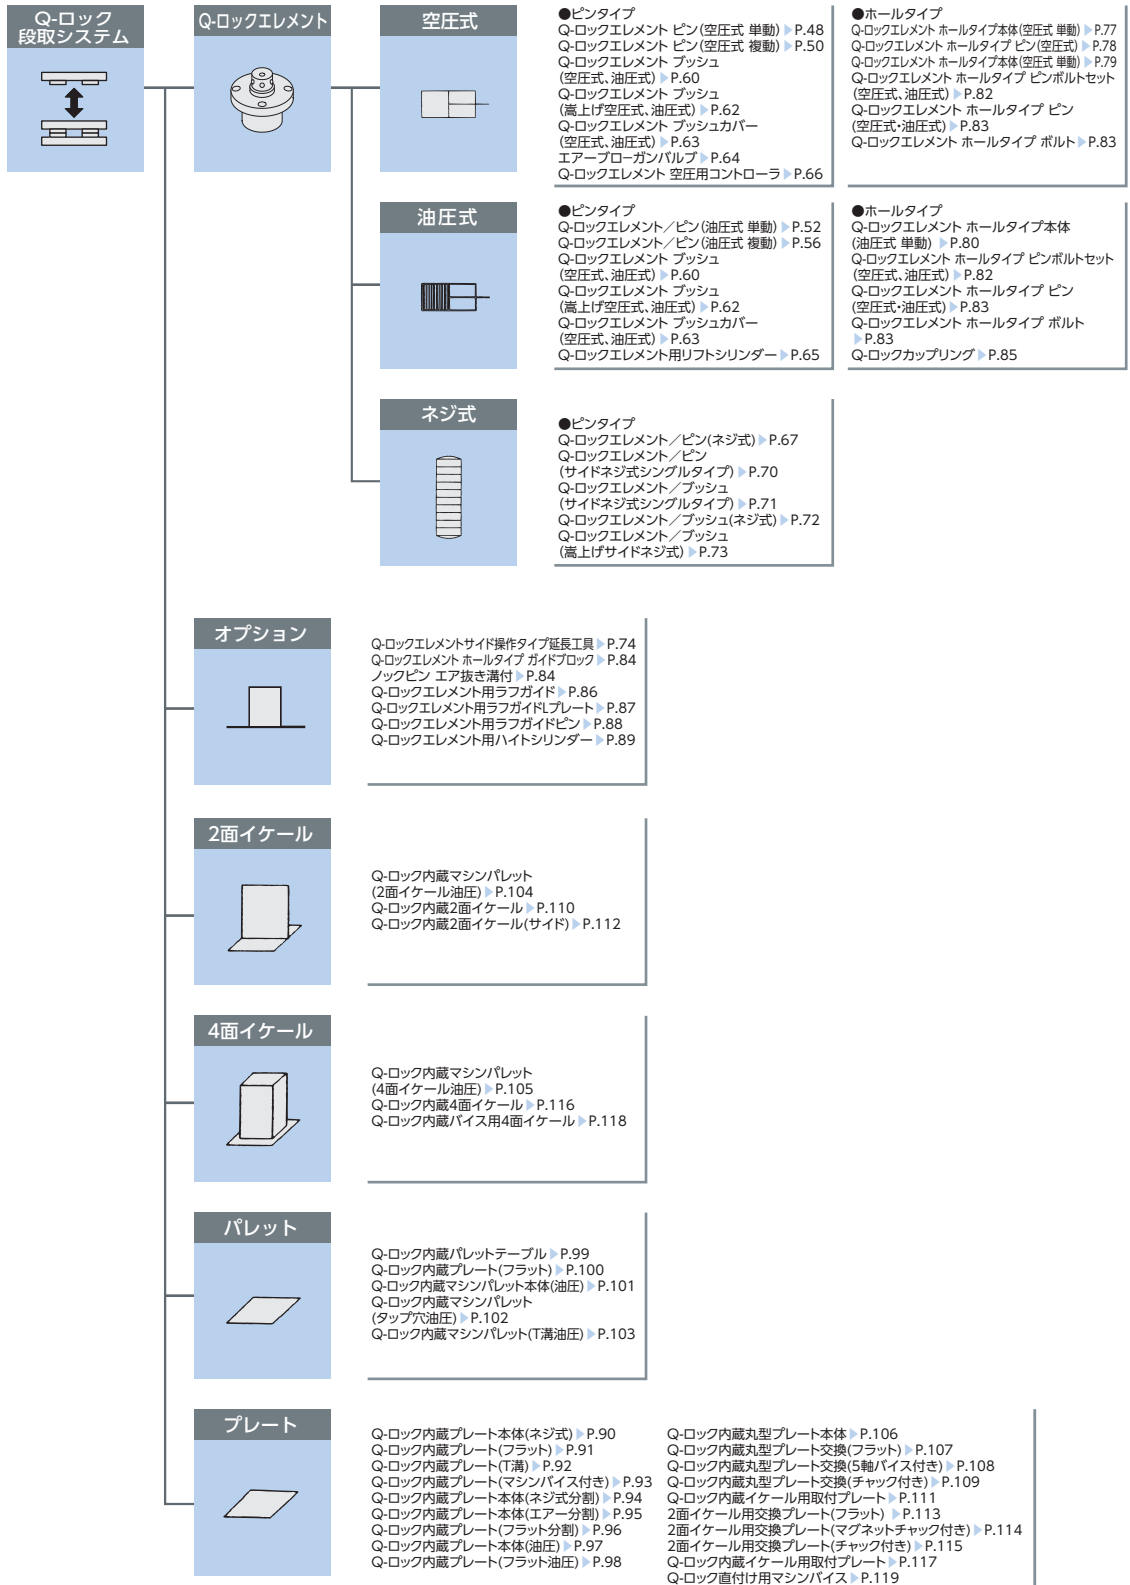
Q-ロック
段取システム

Q-ロックエレメント

空圧式

●ピンタイプ
Q-ロックエレメント ピン(空圧式 単動) P.48
Q-ロックエレメント ピン(空圧式 複動) P.50
Q-ロックエレメント ブッシュ
(空圧式、油圧式) P.60
Q-ロックエレメント ブッシュ
(嵩上げ空圧式、油圧式) P.62
Q-ロックエレメント ブッシュカバー
(空圧式、油圧式) P.63
エアーブローガンバルブ P.64
Q-ロックエレメント 空圧用コントローラ P.66

●ホールタイプ
Q-ロックエレメント ホールタイプ本体(空圧式 単動) P.77
Q-ロックエレメント ホールタイプ ピン(空圧式) P.78
Q-ロックエレメント ホールタイプ本体(空圧式 単動) P.79
Q-ロックエレメント ホールタイプ ピンボルトセット
(空圧式、油圧式) P.82
Q-ロックエレメント ホールタイプ ピン
(空圧式・油圧式) P.83
Q-ロックエレメント ホールタイプ ボルト P.83

油圧式

●ピンタイプ
Q-ロックエレメント／ピン(油圧式 単動) P.52
Q-ロックエレメント／ピン(油圧式 複動) P.56
Q-ロックエレメント ブッシュ
(空圧式、油圧式) P.60
Q-ロックエレメント ブッシュ
(嵩上げ空圧式、油圧式) P.62
Q-ロックエレメント ブッシュカバー
(空圧式、油圧式) P.63
Q-ロックエレメント用リフトシリンダー P.65

●ホールタイプ
Q-ロックエレメント ホールタイプ本体
(油圧式 単動) P.80
Q-ロックエレメント ホールタイプ ピンボルトセット
(空圧式、油圧式) P.82
Q-ロックエレメント ホールタイプ ピン
(空圧式・油圧式) P.83
Q-ロックエレメント ホールタイプ ボルト
P.83
Q-ロックカップリング P.85

ネジ式

●ピンタイプ
Q-ロックエレメント／ピン(ネジ式) P.67
Q-ロックエレメント／ピン
(サイドネジ式シングルタイプ) P.70
Q-ロックエレメント／ブッシュ
(サイドネジ式シングルタイプ) P.71
Q-ロックエレメント／ブッシュ(ネジ式) P.72
Q-ロックエレメント／ブッシュ
(嵩上げサイドネジ式) P.73

オプション

Q-ロックエレメントサイド操作タイプ延長工具 P.74
Q-ロックエレメント ホールタイプ ガイドブロック P.84
ノックピン エア抜き溝付 P.84
Q-ロックエレメント用ラフガイド P.86
Q-ロックエレメント用ラフガイドLプレート P.87
Q-ロックエレメント用ラフガイドピン P.88
Q-ロックエレメント用ハイトシリンダー P.89

2面イケール

Q-ロック内蔵マシンパレット
(2面イケール油圧) P.104
Q-ロック内蔵2面イケール P.110
Q-ロック内蔵2面イケール(サイド) P.112

4面イケール

Q-ロック内蔵マシンパレット
(4面イケール油圧) P.105
Q-ロック内蔵4面イケール P.116
Q-ロック内蔵バイス用4面イケール P.118

パレット

Q-ロック内蔵パレットテーブル P.99
Q-ロック内蔵プレート(フラット) P.100
Q-ロック内蔵マシンパレット本体(油圧) P.101
Q-ロック内蔵マシンパレット
(タップ穴油圧) P.102
Q-ロック内蔵マシンパレット(T溝油圧) P.103

プレート

Q-ロック内蔵プレート本体(ネジ式) P.90
Q-ロック内蔵プレート(フラット) P.91
Q-ロック内蔵プレート(T溝) P.92
Q-ロック内蔵プレート(マシンバイス付き) P.93
Q-ロック内蔵プレート本体(ネジ式分割) P.94
Q-ロック内蔵プレート本体(エアー分割) P.95
Q-ロック内蔵プレート(フラット分割) P.96
Q-ロック内蔵プレート本体(油圧) P.97
Q-ロック内蔵プレート(フラット油圧) P.98

Q-ロック内蔵丸型プレート本体 P.106
Q-ロック内蔵丸型プレート交換(フラット) P.107
Q-ロック内蔵丸型プレート交換(5軸バイス付き) P.108
Q-ロック内蔵丸型プレート交換(チャック付き) P.109
Q-ロック内蔵イケール用取付プレート P.111
2面イケール用交換プレート(フラット) P.113
2面イケール用交換プレート(マグネットチャック付き) P.114
2面イケール用交換プレート(チャック付き) P.115
Q-ロック内蔵イケール用取付プレート P.117
Q-ロック直付け用マシンバイス P.119